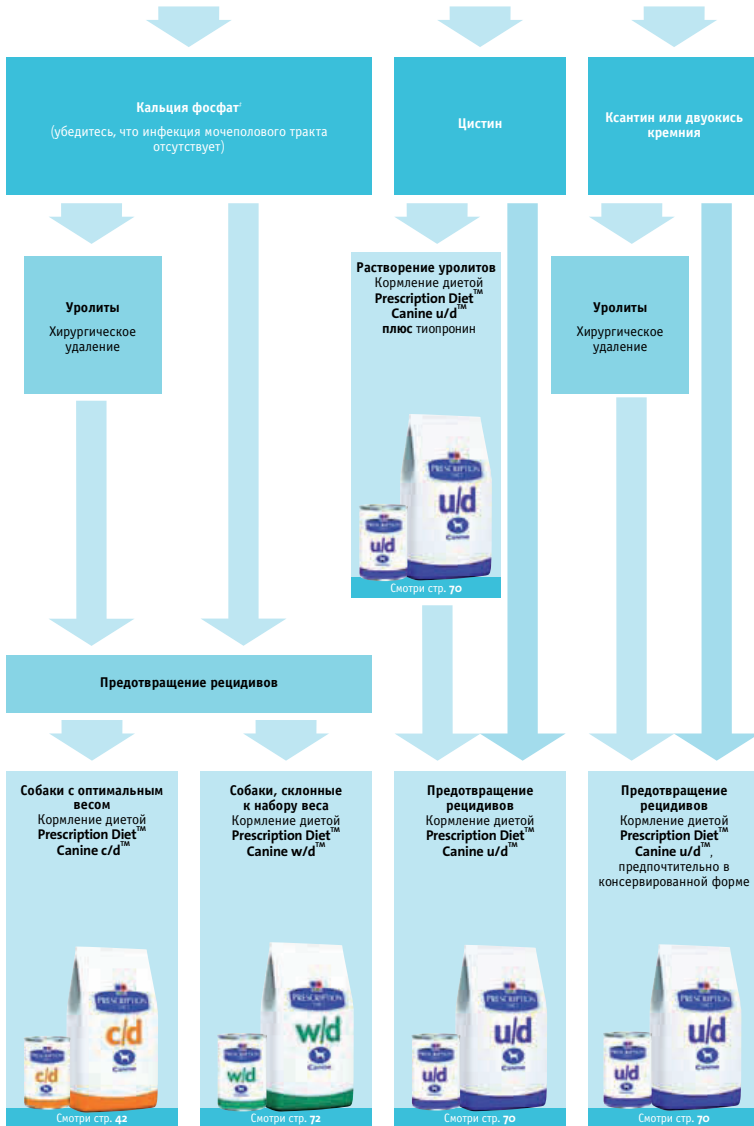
Кальция фосфат¹

(убедитесь, что инфекция мочеполового тракта отсутствует)

Цистин

Ксантин или двуокись кремния

Уролиты

Хирургическое удаление

Растворение уролитов
Кормление диетой
Prescription Diet™
Canine u/d™
плюс тиопронин

PRESCRIPTION DIET
u/d
Canine

PRESCRIPTION DIET
u/d

Смотри стр. 70

Уролиты

Хирургическое удаление

Предотвращение рецидивов

Собаки с оптимальным весом
Кормление диетой
Prescription Diet™
Canine c/d™

PRESCRIPTION DIET
c/d
Canine

c/d

Смотри стр. 42

Собаки, склонные к набору веса
Кормление диетой
Prescription Diet™
Canine w/d™

PRESCRIPTION DIET
w/d
Canine

w/d

Смотри стр. 72

Предотвращение рецидивов
Кормление диетой
Prescription Diet™
Canine u/d™

PRESCRIPTION DIET
u/d
Canine

u/d

Смотри стр. 70

Предотвращение рецидивов
Кормление диетой
Prescription Diet™
Canine u/d™,
предпочтительно в консервированной форме

PRESCRIPTION DIET
u/d
Canine

u/d

Смотри стр. 70